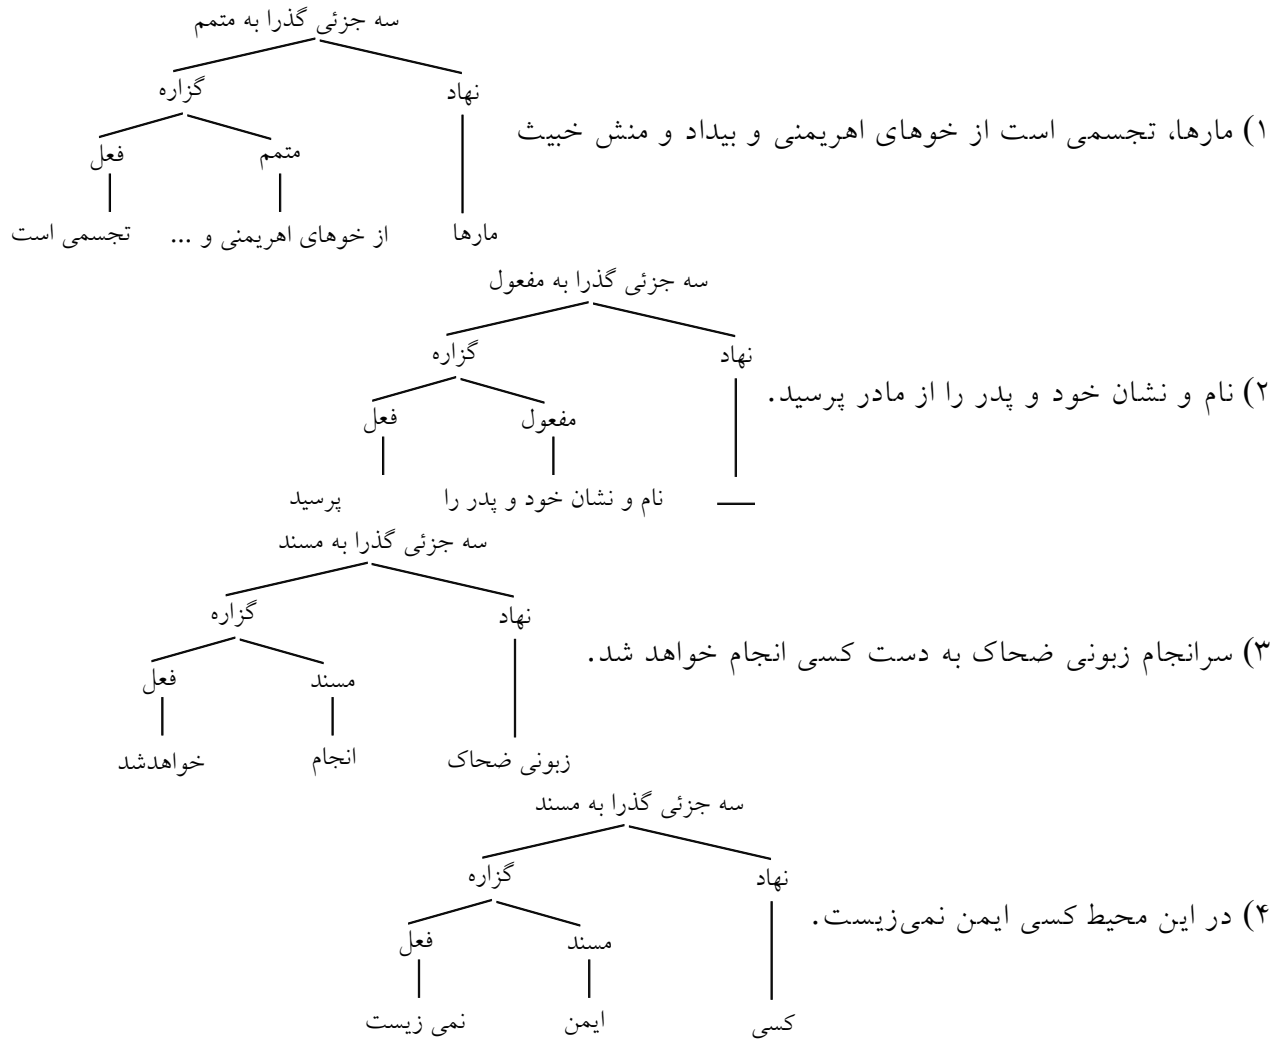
۱) مارها، تجسمی است از خوهای اهریمنی و بیداد و منش خبیث

سه جزئی گذرا به متمم

نهاد

گزاره

متمم

فعل

مارها

از خوهای اهریمنی و ...

تجسمی است

۲) نام و نشان خود و پدر را از مادر پرسید.

سه جزئی گذرا به مفعول

نهاد

گزاره

مفعول

فعل

—

نام و نشان خود و پدر را

پرسید

۳) سرانجام زبونی ضحاک به دست کسی انجام خواهد شد.

سه جزئی گذرا به مسند

نهاد

گزاره

مسند

فعل

زبونی ضحاک

انجام

خواهدشد

۴) در این محیط کسی ایمن نمی‌زیست.

سه جزئی گذرا به مسند

نهاد

گزاره

مسند

فعل

کسی

ایمن

نمی زیست